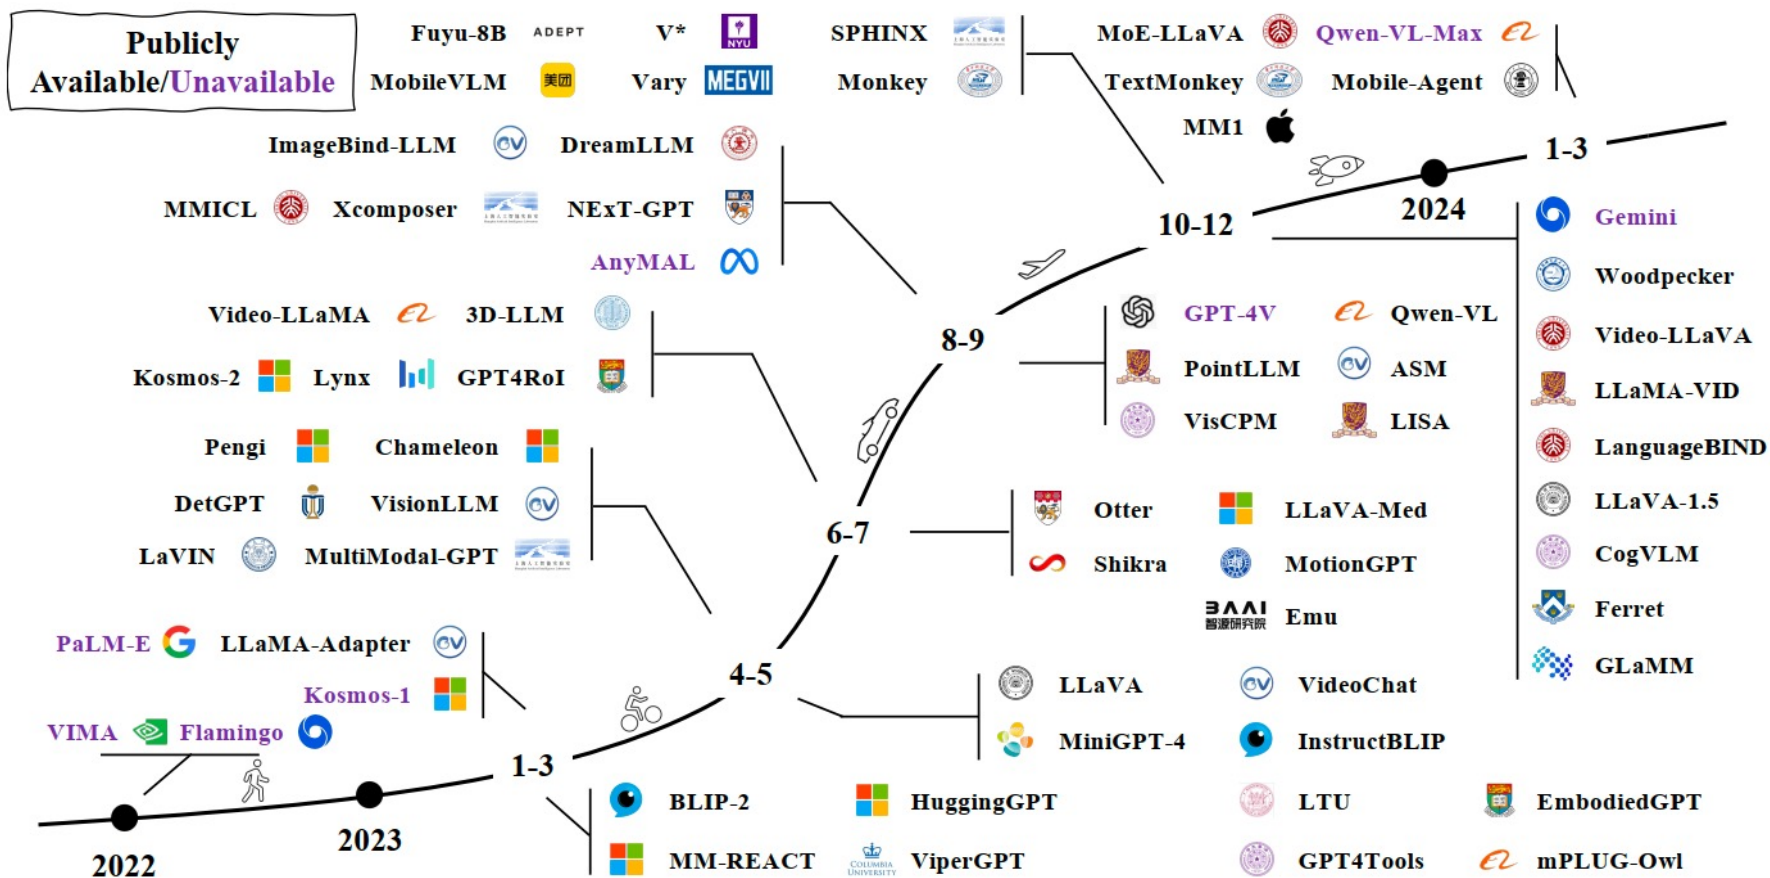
Publicly Available/Unavailable

Fuyu-8B ADEPT V* NYU SPHINX MoE-LLaVA Qwen-VL-Max
MobileVLM 美团 Vary MEGVII Monkey TextMonkey Mobile-Agent
MM1

ImageBind-LLM DreamLLM
MMICL Xcomposer NExT-GPT
AnyMAL

Video-LLaMA 3D-LLM
Kosmos-2 Lynx GPT4RoI

Pengi Chameleon
DetGPT VisionLLM
LaVIN MultiModal-GPT

PaLM-E LLaMA-Adapter
Kosmos-1
VIMA Flamingo

2022 2023 1-3 4-5 6-7 8-9 10-12 2024 1-3

GPT-4V Qwen-VL
PointLLM ASM
VisCPM LISA

Otter LLaVA-Med
Shikra MotionGPT
Emu

LLaVA VideoChat
MiniGPT-4 InstructBLIP

BLIP-2 HuggingGPT LTU EmbodiedGPT
MM-REACT ViperGPT GPT4Tools mPLUG-Owl

Gemini
Woodpecker
Video-LLaVA
LLaMA-VID
LanguageBIND
LLaVA-1.5
CogVLM
Ferret
GLaMM